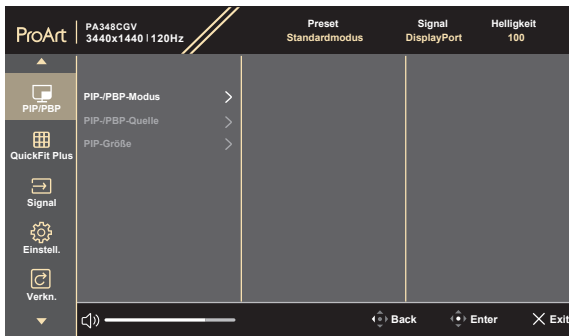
ProArt | PA348CGV 3440x1440 | 120Hz

Preset
Standardmodus

Signal
DisplayPort

Helligkeit
100

PIP/PBP

QuickFit Plus

Signal

Einstell.

Verkn.

PIP-/PBP-Modus >
PIP-/PBP-Quelle >
PIP-Größe >

Back
Enter
Exit